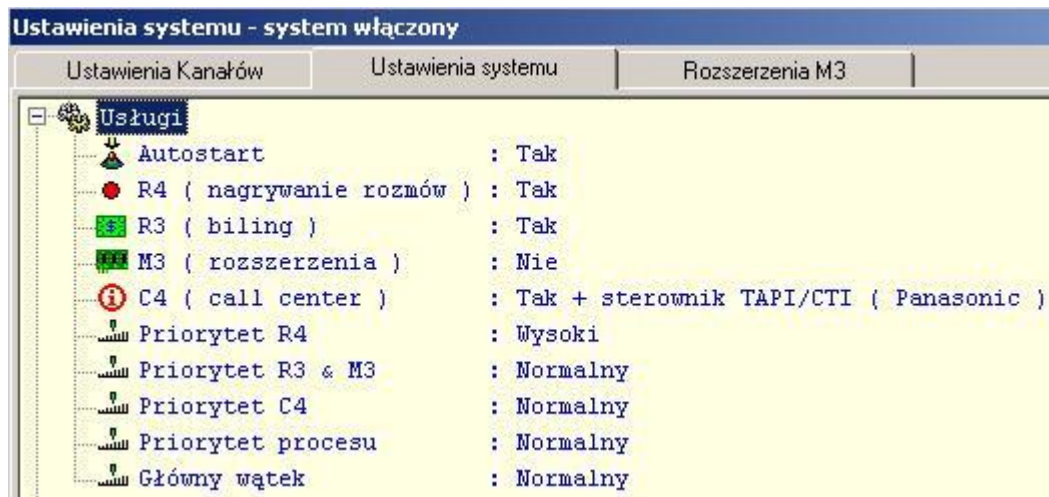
Ustawienia systemu - system włączony

Ustawienia Kanałów | Ustawienia systemu | Rozszerzenia M3

Usługi
Autostart : Tak
R4 ( nagrywanie rozmów ) : Tak
R3 ( biling ) : Tak
M3 ( rozszerzenia ) : Nie
C4 ( call center ) : Tak + sterownik TAPI/CTI ( Panasonic )
Priorytet R4 : Wysoki
Priorytet R3 & M3 : Normalny
Priorytet C4 : Normalny
Priorytet procesu : Normalny
Główny wątek : Normalny